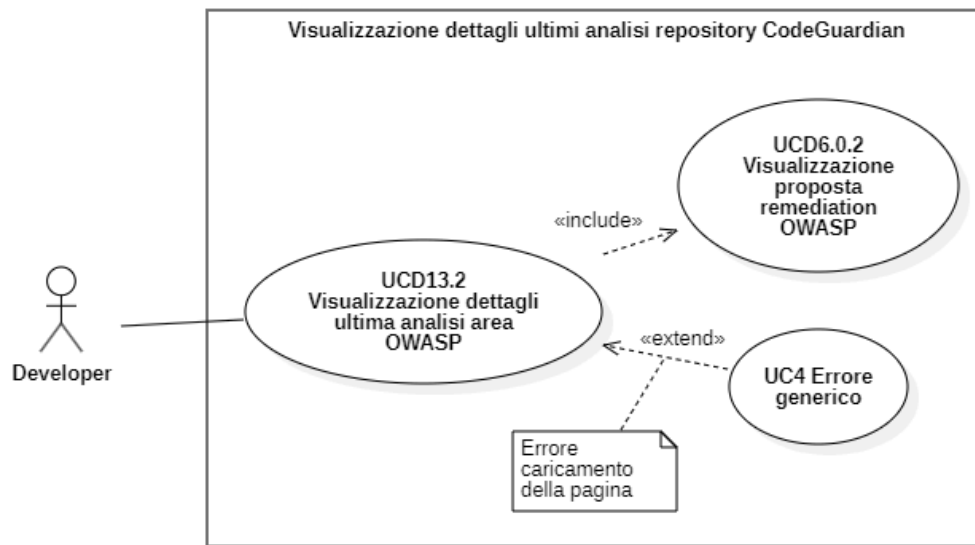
Visualizzazione dettagli ultimi analisi repository CodeGuardian

UCD6.0.2
Visualizzazione proposta remediation OWASP

«include»

UCD13.2
Visualizzazione dettagli ultima analisi area OWASP

«extend»

UC4 Errore generico

Developer

Errore caricamento della pagina